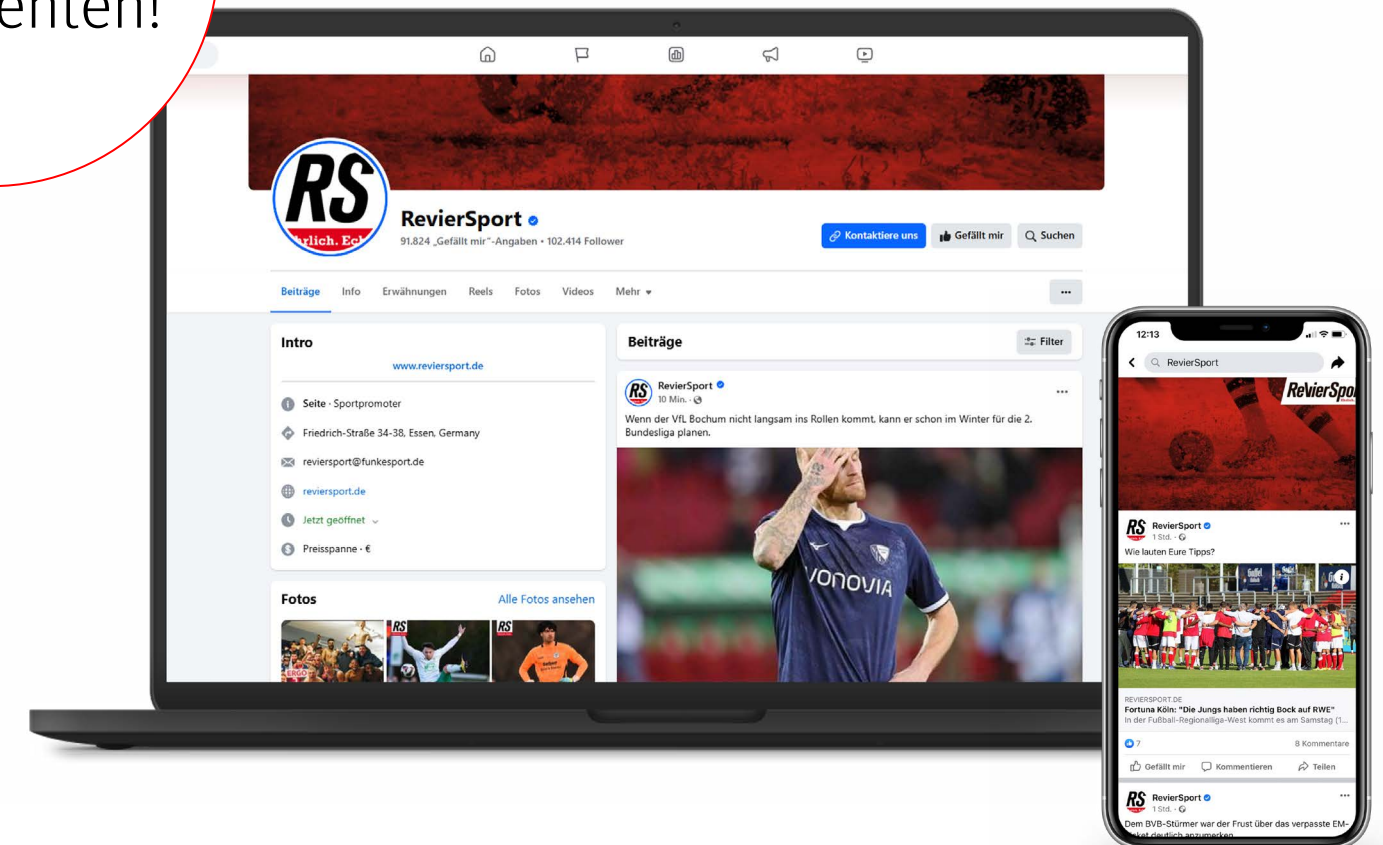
enten!

RS
rlich. Ech

RevierSport
91.824 „Gefällt mir"-Angaben • 102.414 Follower

Kontaktiere uns
Gefällt mir
Suchen

Beiträge Info Erwähnungen Reels Fotos Videos Mehr

...

Intro
www.reviersport.de

Seite · Sportpromoter
Friedrich-Straße 34-38, Essen, Germany
reviersport@funkesport.de
reviersport.de
Jetzt geöffnet
Preisspanne · €

Fotos
Alle Fotos ansehen

Beiträge
Filter

RevierSport
10 Min. ·
Wenn der VfL Bochum nicht langsam ins Rollen kommt, kann er schon im Winter für die 2. Bundesliga planen.

VONOVIA

12:13
RevierSport
RevierSpo

RevierSport
1 Std. ·
Wie lauten Eure Tipps?

REVIERSPORT.DE
Fortuna Köln: "Die Jungs haben richtig Bock auf RWE"
In der Fußball-Regionalliga-West kommt es am Samstag (1...

7
8 Kommentare
Gefällt mir
Kommentieren
Teilen

RevierSport
1 Std. ·
Dem BVB-Stürmer war der Frust über das verpasste EM-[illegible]